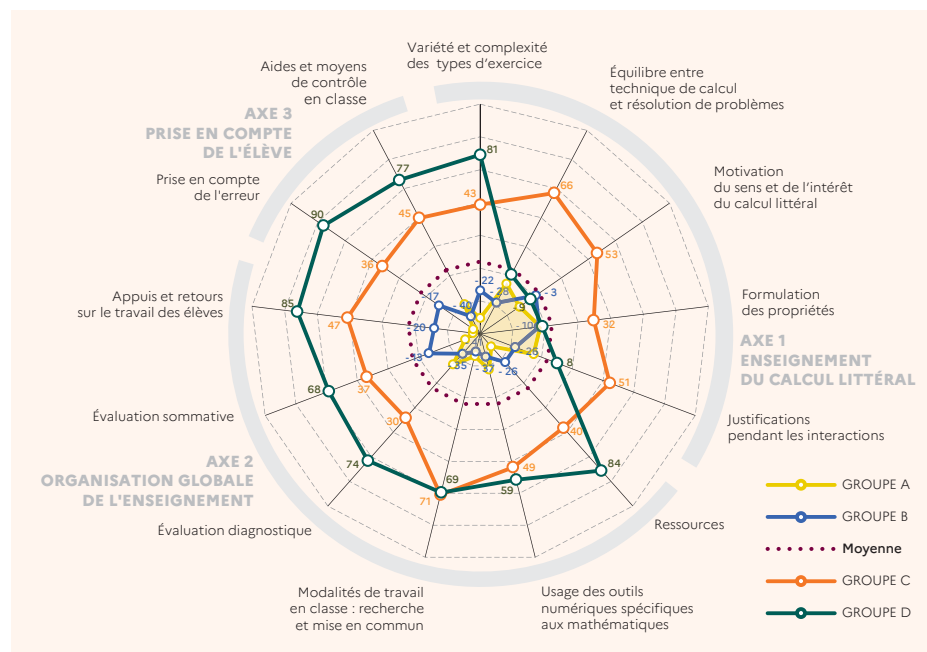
Variété et complexité des types d'exercice

Équilibre entre technique de calcul et résolution de problèmes

Motivation du sens et de l'intérêt du calcul littéral

Formulation des propriétés

AXE 1
ENSEIGNEMENT DU CALCUL LITTÉRAL

Justifications pendant les interactions

Ressources

Usage des outils numériques spécifiques aux mathématiques

Modalités de travail en classe : recherche et mise en commun

Évaluation diagnostique

AXE 2
ORGANISATION GLOBALE DE L'ENSEIGNEMENT

Évaluation sommative

Appuis et retours sur le travail des élèves

Prise en compte de l'erreur

AXE 3
PRISE EN COMPTE DE L'ÉLÈVE

Aides et moyens de contrôle en classe

81
43
22
28
66
3
53
9
10
32
25
8
51
40
84
26
49
59
37
69
71
35
13
74
30
68
37
20
47
85
17
36
40
90
45
77

GROUPE A
GROUPE B
Moyenne
GROUPE C
GROUPE D